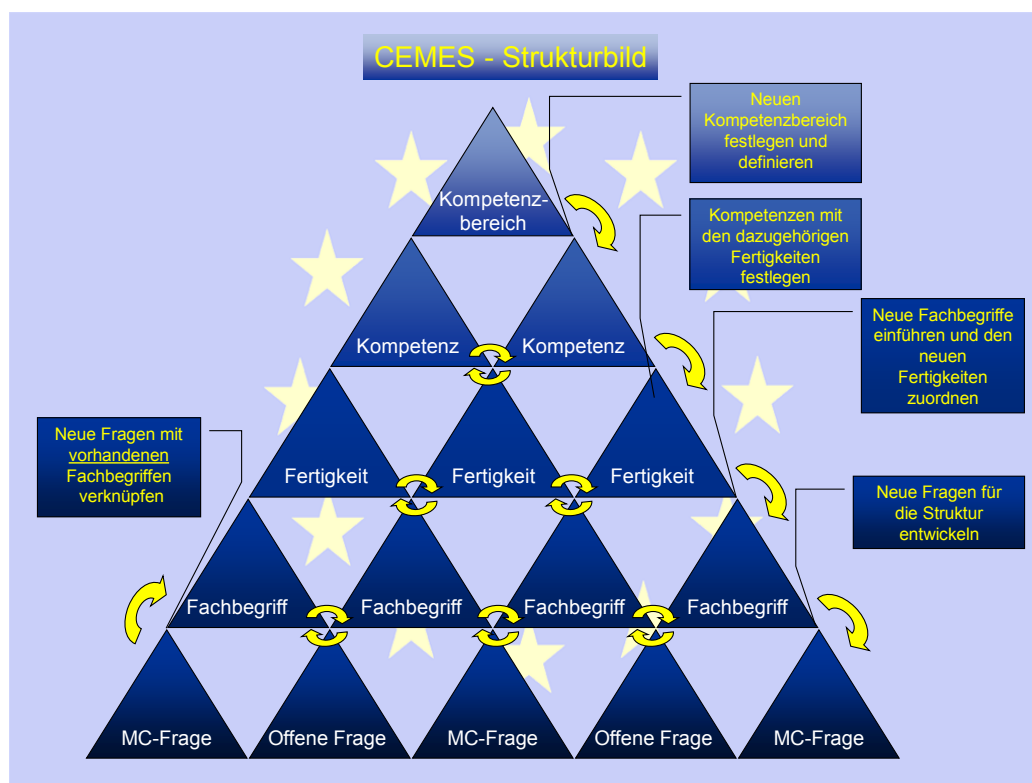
CEMES - Strukturbild

Neuen Kompetenzbereich festlegen und definieren

Kompetenzbereich

Kompetenzen mit den dazugehörigen Fertigkeiten festlegen

Kompetenz

Kompetenz

Neue Fachbegriffe einführen und den neuen Fertigkeiten zuordnen

Neue Fragen mit vorhandenen Fachbegriffen verknüpfen

Fertigkeit

Fertigkeit

Fertigkeit

Neue Fragen für die Struktur entwickeln

Fachbegriff

Fachbegriff

Fachbegriff

Fachbegriff

MC-Frage

Offene Frage

MC-Frage

Offene Frage

MC-Frage